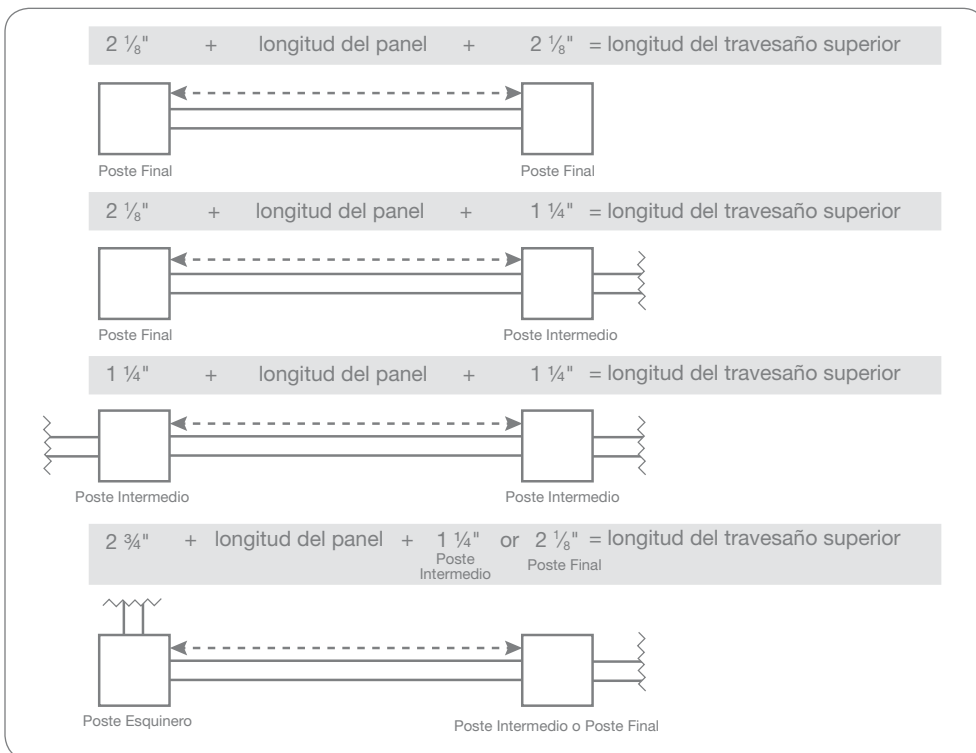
$2\frac{1}{8}$" + longitud del panel + $2\frac{1}{8}$" = longitud del travesaño superior

Poste Final

Poste Final

$2\frac{1}{8}$" + longitud del panel + $1\frac{1}{4}$" = longitud del travesaño superior

Poste Final

Poste Intermedio

$1\frac{1}{4}$" + longitud del panel + $1\frac{1}{4}$" = longitud del travesaño superior

Poste Intermedio

Poste Intermedio

$2\frac{3}{4}$" + longitud del panel + $1\frac{1}{4}$" Poste Intermedio or $2\frac{1}{8}$" Poste Final = longitud del travesaño superior

Poste Esquinero

Poste Intermedio o Poste Final